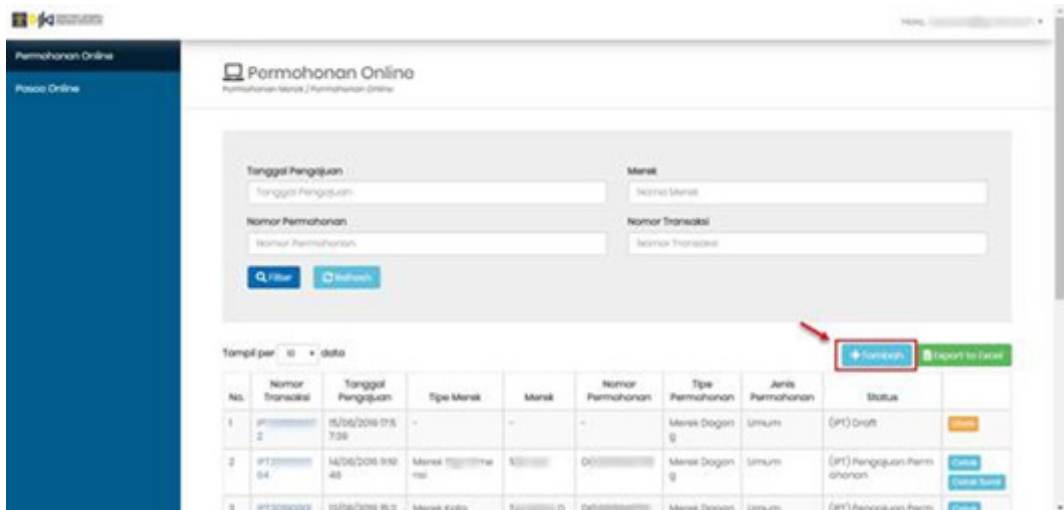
Hallo,

Permohonan Online
Pasca Online

Permohonan Online
Permohonan Merek / Permohonan Online

Tanggal Pengajuan
Tanggal Pengajuan
Merek
Nama Merek
Nomor Permohonan
Nomor Permohonan
Nomor Transaksi
Nomor Transaksi

Filter
Refresh

Tampil per 10 data

+ Tambah
Export to Excel

| No. | Nomor Transaksi | Tanggal Pengajuan | Tipe Merek | Merek | Nomor Permohonan | Tipe Permohonan | Jenis Permohonan | Status | |
|---|---|---|---|---|---|---|---|---|---|
| 1 | IP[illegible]2 | 15/06/2019 17:15:39 | - | - | - | Merek Dagang | Umum | (PT) Draft | Ubah |
| 2 | IPT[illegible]04 | 14/06/2019 11:10:48 | Merek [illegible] mesi | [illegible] | DO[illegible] | Merek Dagang | Umum | (PT) Pengajuan Permohonan | Cetak Cetak Surat |
| 3 | IPT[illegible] | 13/06/2019 15:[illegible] | Merek Kata | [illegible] | D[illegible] | Merek Dagang | Umum | (PT) Pengajuan Perm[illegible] | Cetak |